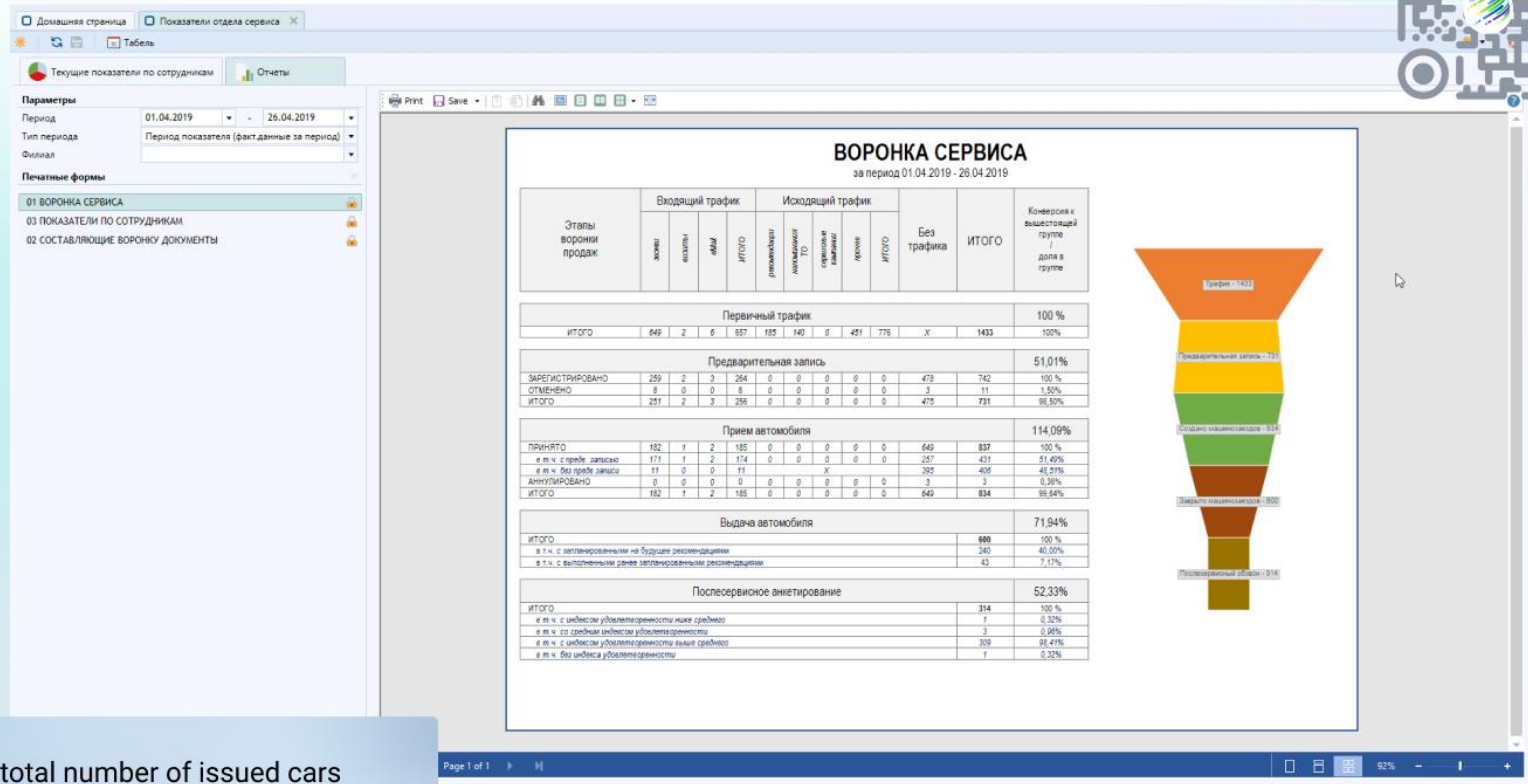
Домашняя страница | Показатели отдела сервиса

Табель

Текущие показатели по сотрудникам | Отчеты

Параметры
Период 01.04.2019 - 26.04.2019
Тип периода Период показателя (факт.данные за период)
Филиал

Печатные формы
01 ВОРОНКА СЕРВИСА
03 ПОКАЗАТЕЛИ ПО СОТРУДНИКАМ
02 СОСТАВЛЯЮЩИЕ ВОРОНКУ ДОКУМЕНТЫ

Print Save

ВОРОНКА СЕРВИСА
за период 01.04.2019 - 26.04.2019

| Этапы воронки продаж | Входящий трафик: звонки | визиты | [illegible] | ИТОГО | Исходящий трафик: рекомендации | напоминания ТО | сервисные кампании | прочее | ИТОГО | Без трафика | ИТОГО | Конверсия к вышестоящей группе / доля в группе |
|---|---|---|---|---|---|---|---|---|---|---|---|---|
| Первичный трафик | | | | | | | | | | | | 100 % |
| ИТОГО | 649 | 2 | 6 | 657 | 185 | 140 | 0 | 451 | 776 | X | 1433 | 100% |
| Предварительная запись | | | | | | | | | | | | 51,01% |
| ЗАРЕГИСТРИРОВАНО | 259 | 2 | 3 | 264 | 0 | 0 | 0 | 0 | 0 | 478 | 742 | 100 % |
| ОТМЕНЕНО | 8 | 0 | 0 | 8 | 0 | 0 | 0 | 0 | 0 | 3 | 11 | 1,50% |
| ИТОГО | 251 | 2 | 3 | 256 | 0 | 0 | 0 | 0 | 0 | 475 | 731 | 98,50% |
| Прием автомобиля | | | | | | | | | | | | 114,09% |
| ПРИНЯТО | 182 | 1 | 2 | 185 | 0 | 0 | 0 | 0 | 0 | 649 | 837 | 100 % |
| в т.ч. с предв. записью | 171 | 1 | 2 | 174 | 0 | 0 | 0 | 0 | 0 | 257 | 431 | 51,49% |
| в т.ч. без предв. записи | 11 | 0 | 0 | 11 | | | X | | | 395 | 406 | 48,51% |
| АННУЛИРОВАНО | 0 | 0 | 0 | 0 | 0 | 0 | 0 | 0 | 0 | 3 | 3 | 0,36% |
| ИТОГО | 182 | 1 | 2 | 185 | 0 | 0 | 0 | 0 | 0 | 649 | 834 | 99,64% |
| Выдача автомобиля | | | | | | | | | | | | 71,94% |
| ИТОГО | | | | | | | | | | | 600 | 100 % |
| в т.ч. с запланированными на будущее рекомендациями | | | | | | | | | | | 240 | 40,00% |
| в т.ч. с выполненными ранее запланированными рекомендациями | | | | | | | | | | | 43 | 7,17% |
| Послесервисное анкетирование | | | | | | | | | | | | 52,33% |
| ИТОГО | | | | | | | | | | | 314 | 100 % |
| в т.ч. с индексом удовлетворенности ниже среднего | | | | | | | | | | | 1 | 0,32% |
| в т.ч. со средним индексом удовлетворенности | | | | | | | | | | | 3 | 0,96% |
| в т.ч. с индексом удовлетворенности выше среднего | | | | | | | | | | | 309 | 98,41% |
| в т.ч. без индекса удовлетворенности | | | | | | | | | | | 1 | 0,32% |

Трафик - 1433
Предварительная запись - 731
Создано машинозаездов - 834
Закрыто машинозаездов - 600
Послесервисный обзвон - 314

Page 1 of 1
92%

total number of issued cars